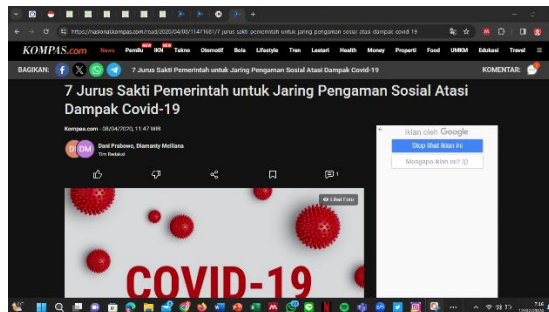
https://nasional.kompas.com/read/2020/04/08/11471681/7-jurus-sakti-pemerintah-untuk-jaring-pengaman-sosial-atasi-dampak-covid-19

KOMPAS.com News Pemilu IKN Tekno Otomotif Bola Lifestyle Tren Lestari Health Money Properti Food UMKM Edukasi Travel

BAGIKAN: 7 Jurus Sakti Pemerintah untuk Jaring Pengaman Sosial Atasi Dampak Covid-19 KOMENTAR:

7 Jurus Sakti Pemerintah untuk Jaring Pengaman Sosial Atasi Dampak Covid-19

Kompas.com - 08/04/2020, 11:47 WIB

Dani Prabowo, Diamanty Meiliana
Tim Redaksi

Iklan oleh Google
Stop lihat iklan ini
Mengapa iklan ini? ⓘ

Lihat Foto

COVID-19